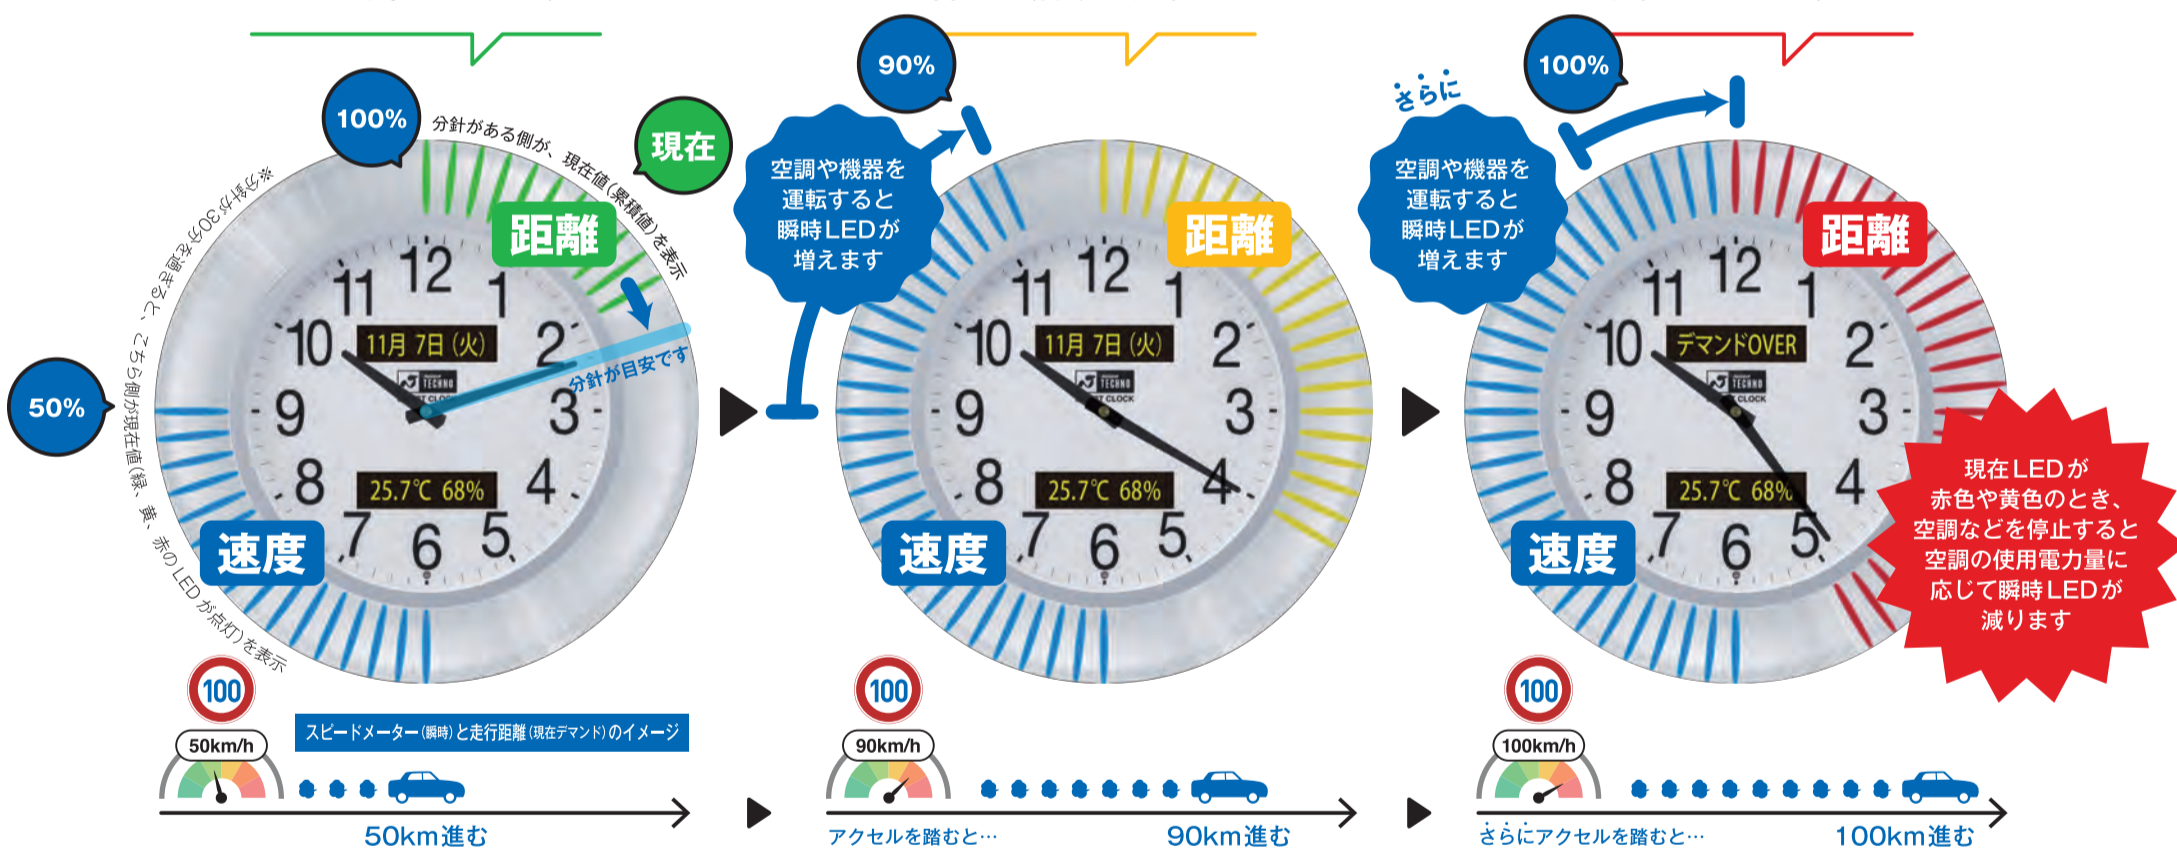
100%

分針がある側が、現在値(累積値)を表示

現在

※分針が30分を過ぎると、こちら側が現在値(緑、黄、赤のLEDが点灯)を表示

距離

50%

11 12 1
10 2
9 3
8 4
7 6 5

11月 7日 (火)

TECHNO CLOCK

分針が目安です

25.7℃ 68%

速度

100

50km/h

スピードメーター(瞬時)と走行距離(現在デマンド)のイメージ

50km進む

90%

空調や機器を運転すると瞬時LEDが増えます

距離

11 12 1
10 2
9 3
8 4
7 6 5

11月 7日 (火)

TECHNO CLOCK

25.7℃ 68%

速度

100

90km/h

アクセルを踏むと…

90km進む

さらに

100%

空調や機器を運転すると瞬時LEDが増えます

距離

11 12 1
10 2
9 3
8 4
7 6 5

デマンドOVER

TECHNO CLOCK

25.7℃ 68%

速度

現在LEDが赤色や黄色のとき、空調などを停止すると空調の使用電力量に応じて瞬時LEDが減ります

100

100km/h

さらにアクセルを踏むと…

100km進む